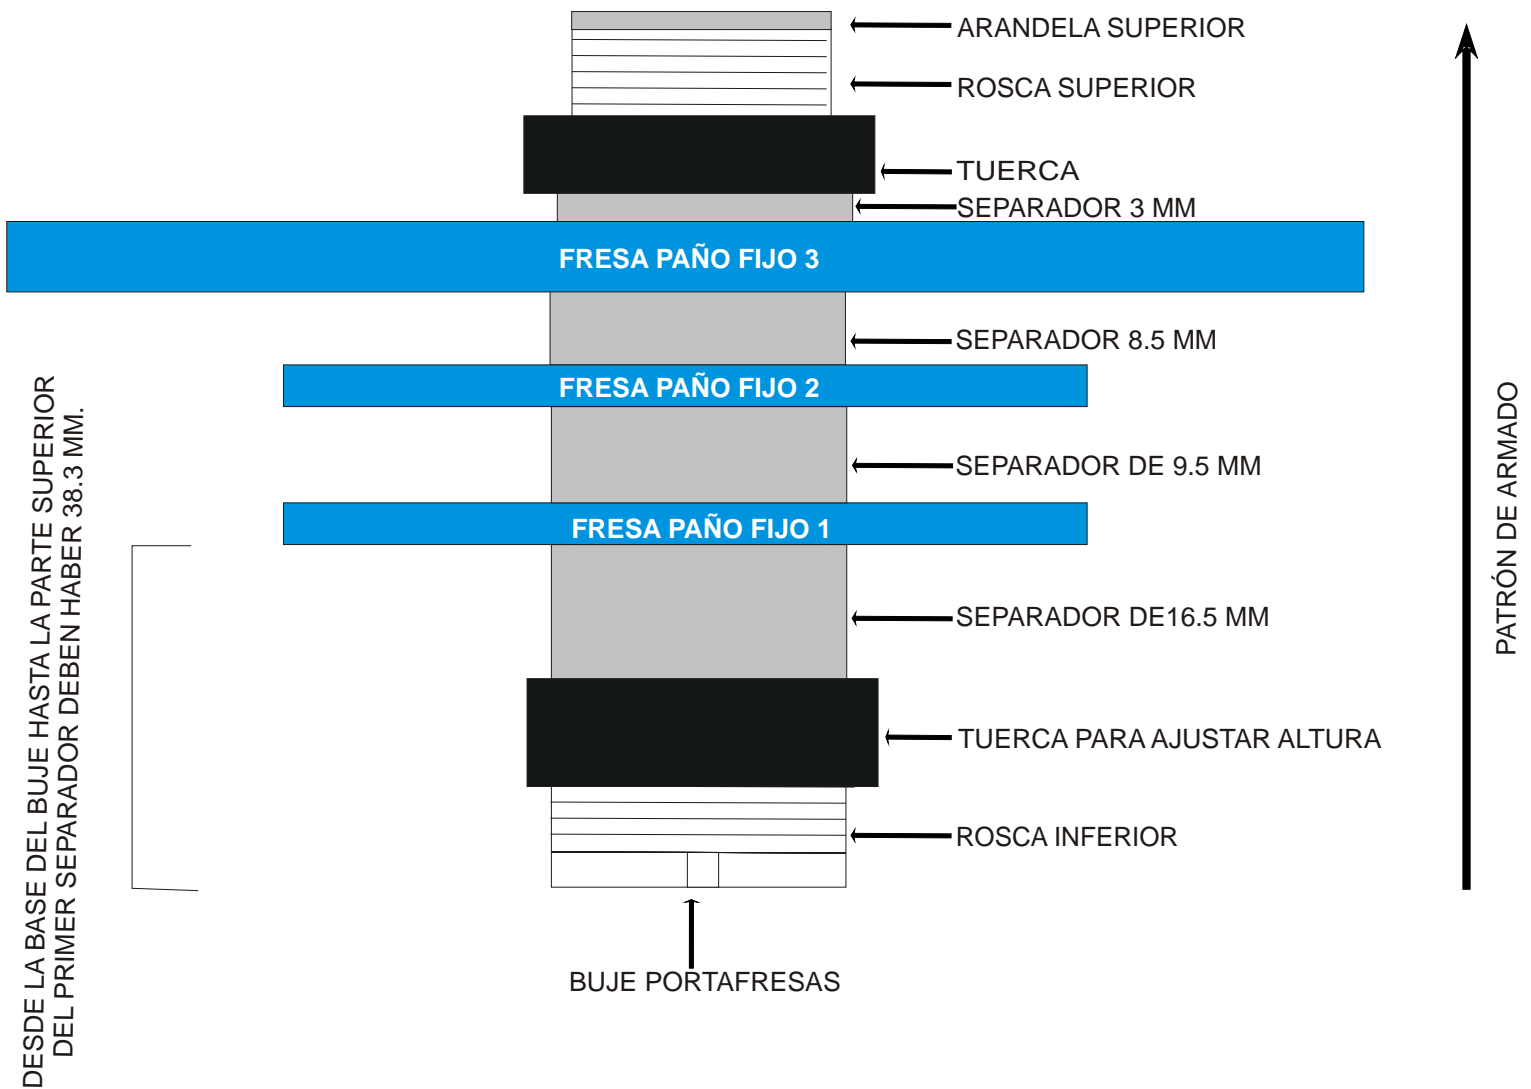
ARANDELA SUPERIOR
ROSCA SUPERIOR
TUERCA
SEPARADOR 3 MM
FRESA PAÑO FIJO 3
SEPARADOR 8.5 MM
FRESA PAÑO FIJO 2
SEPARADOR DE 9.5 MM
FRESA PAÑO FIJO 1
SEPARADOR DE16.5 MM
TUERCA PARA AJUSTAR ALTURA
ROSCA INFERIOR
BUJE PORTAFRESAS
DESDE LA BASE DEL BUJE HASTA LA PARTE SUPERIOR DEL PRIMER SEPARADOR DEBEN HABER 38.3 MM.
PATRÓN DE ARMADO